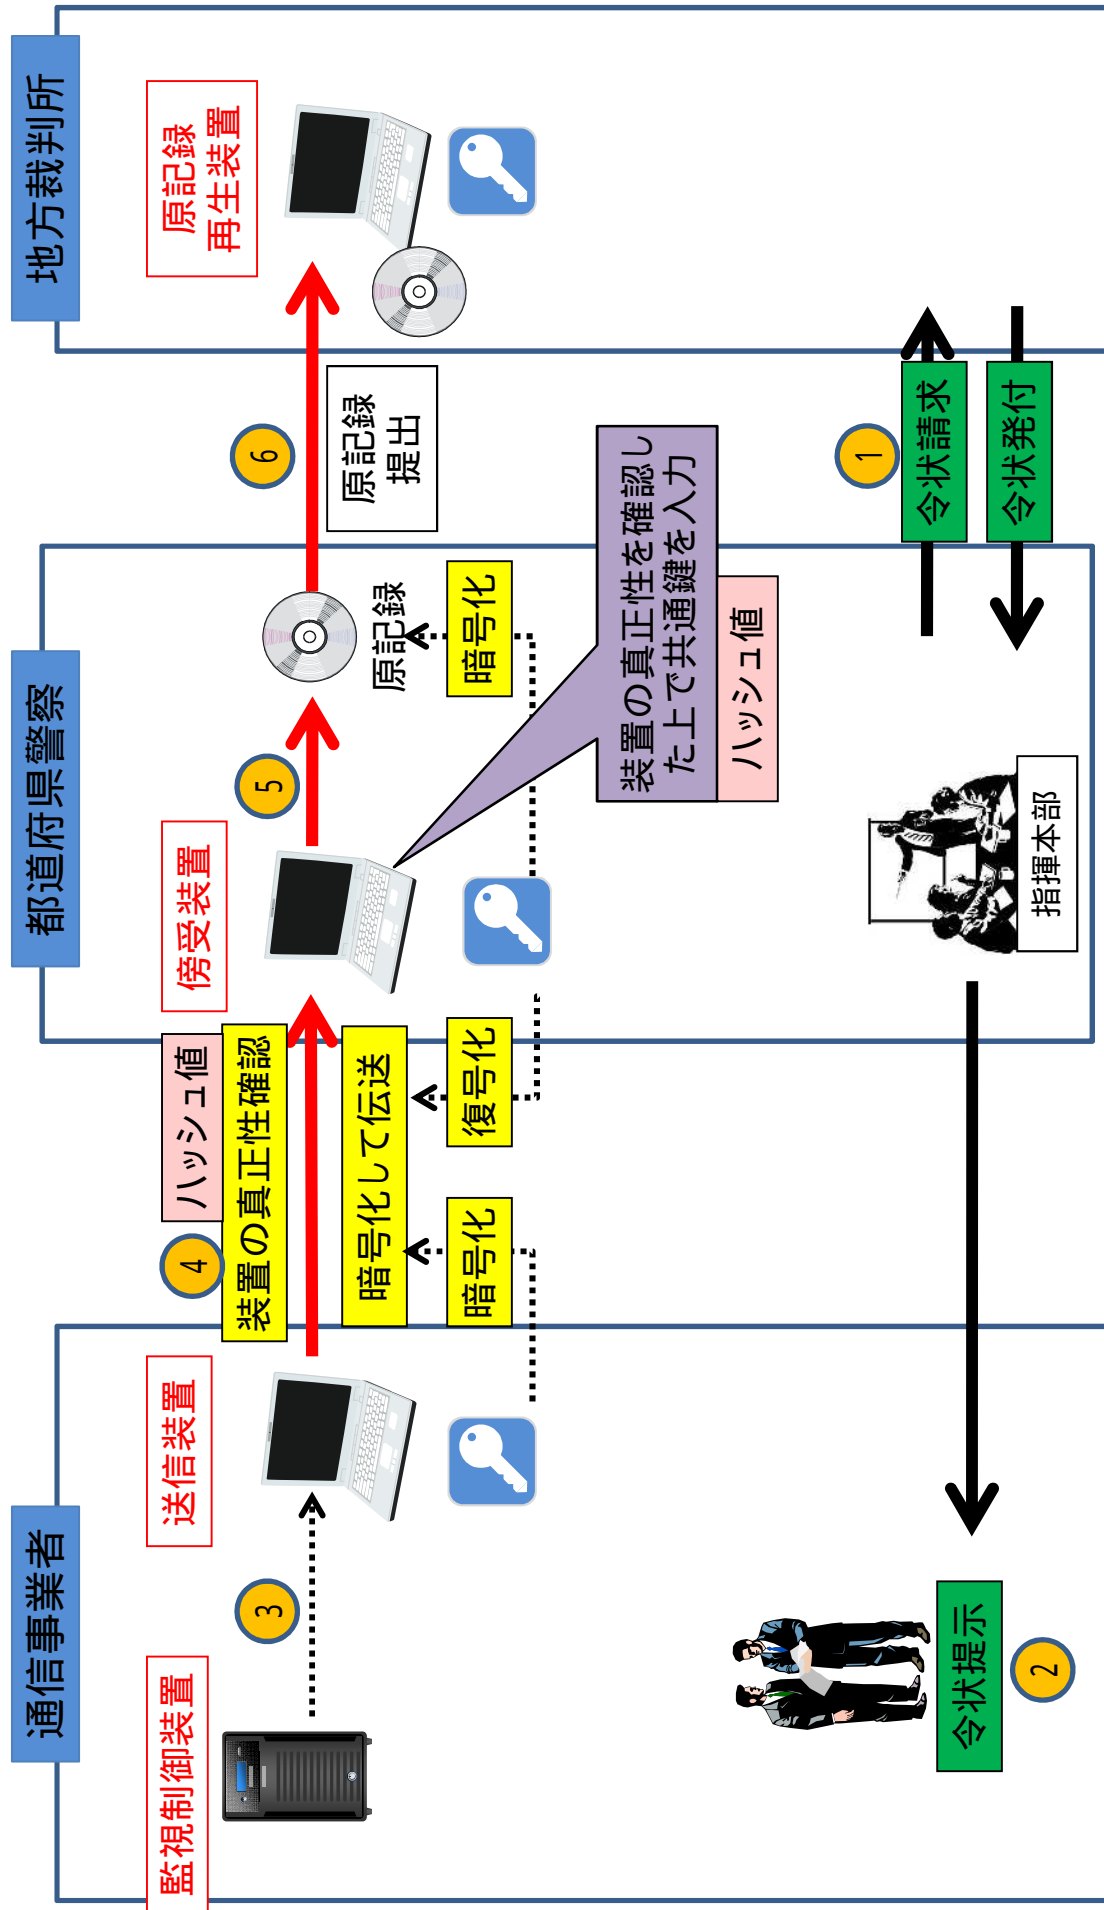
地方裁判所

原記録再生装置

6

原記録提出

1

令状請求

令状発付

都道府県警察

原記録

暗号化

装置の真正性を確認した上で共通鍵を入力

ハッシュ値

5

傍受装置

指揮本部

ハッシュ値

装置の真正性確認

4

暗号化して伝送

復号化

暗号化

通信事業者

送信装置

3

監視制御装置

令状提示

2